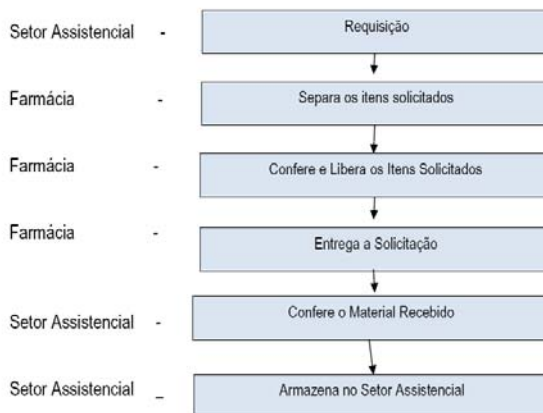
Setor Assistencial - Requisição

Farmácia - Separa os itens solicitados

Farmácia - Confere e Libera os Itens Solicitados

Farmácia - Entrega a Solicitação

Setor Assistencial - Confere o Material Recebido

Setor Assistencial _ Armazena no Setor Assistencial